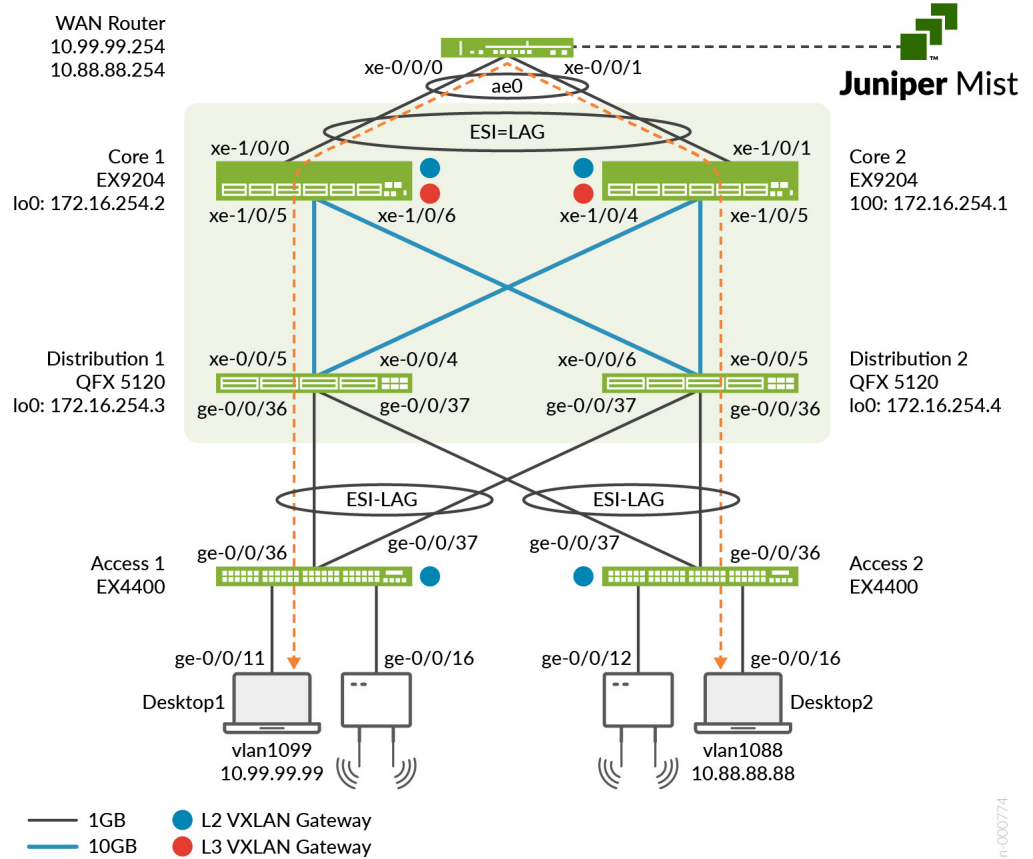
WAN Router
10.99.99.254
10.88.88.254

xe-0/0/0
xe-0/0/1
ae0

Juniper Mist

ESI=LAG

Core 1
EX9204
lo0: 172.16.254.2

xe-1/0/0
xe-1/0/5
xe-1/0/6

xe-1/0/4
xe-1/0/1
xe-1/0/5

Core 2
EX9204
100: 172.16.254.1

Distribution 1
QFX 5120
lo0: 172.16.254.3

xe-0/0/5
xe-0/0/4
ge-0/0/36
ge-0/0/37

xe-0/0/6
xe-0/0/5
ge-0/0/37
ge-0/0/36

Distribution 2
QFX 5120
lo0: 172.16.254.4

ESI-LAG
ESI-LAG

Access 1
EX4400
ge-0/0/36
ge-0/0/37

ge-0/0/37
ge-0/0/36
Access 2
EX4400

ge-0/0/11
ge-0/0/16
ge-0/0/12
ge-0/0/16

Desktop1
vlan1099
10.99.99.99

Desktop2
vlan1088
10.88.88.88

1GB
10GB
L2 VXLAN Gateway
L3 VXLAN Gateway

n-000774